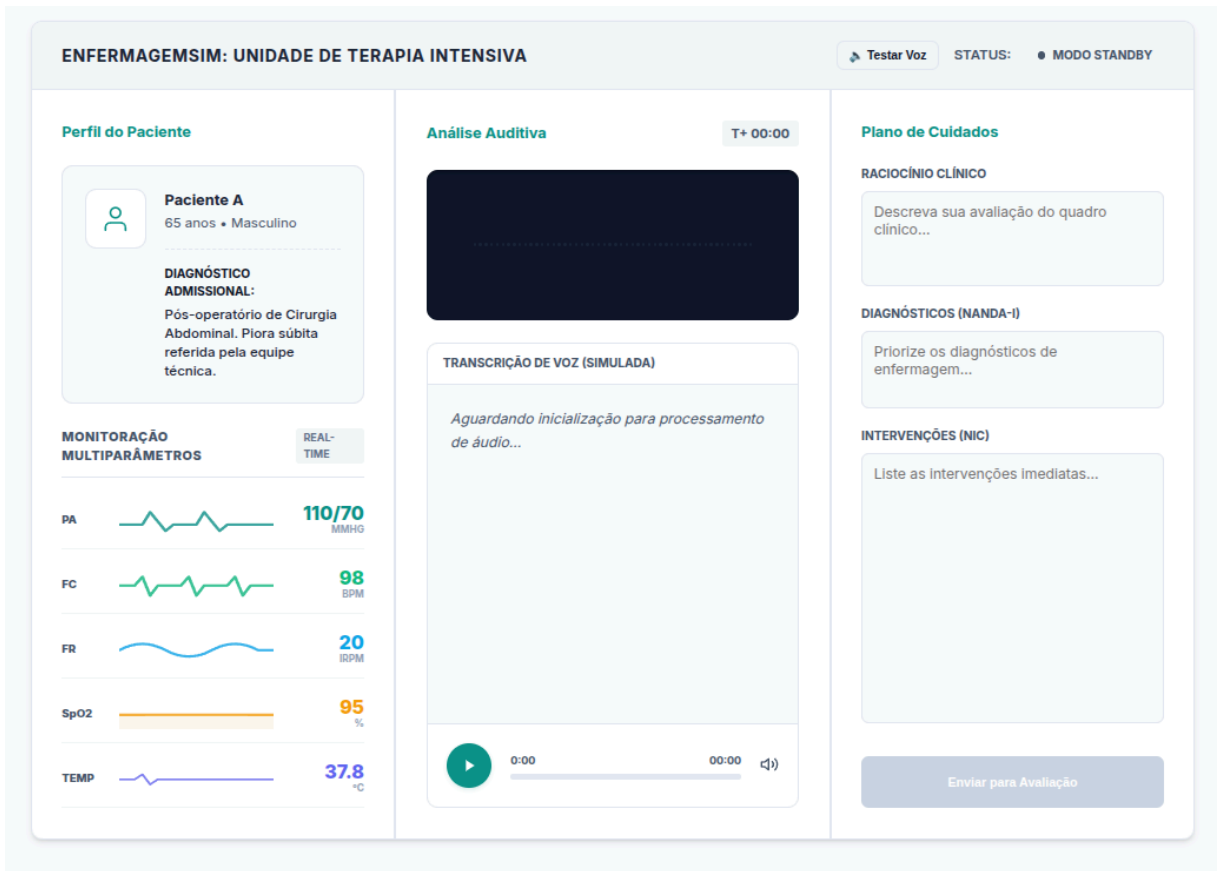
ENFERMAGEMSIM: UNIDADE DE TERAPIA INTENSIVA

Testar Voz

STATUS: MODO STANDBY

Perfil do Paciente

Paciente A
65 anos • Masculino

DIAGNÓSTICO ADMISSIONAL:
Pós-operatório de Cirurgia Abdominal. Piora súbita referida pela equipe técnica.

MONITORAÇÃO MULTIPARÂMETROS

REAL-TIME

PA 110/70 MMHG

FC 98 BPM

FR 20 IRPM

SpO2 95 %

TEMP 37.8 °C

Análise Auditiva

T+ 00:00

TRANSCRIÇÃO DE VOZ (SIMULADA)

Aguardando inicialização para processamento de áudio...

0:00 00:00

Plano de Cuidados

RACIOCÍNIO CLÍNICO

Descreva sua avaliação do quadro clínico...

DIAGNÓSTICOS (NANDA-I)

Priorize os diagnósticos de enfermagem...

INTERVENÇÕES (NIC)

Liste as intervenções imediatas...

Enviar para Avaliação